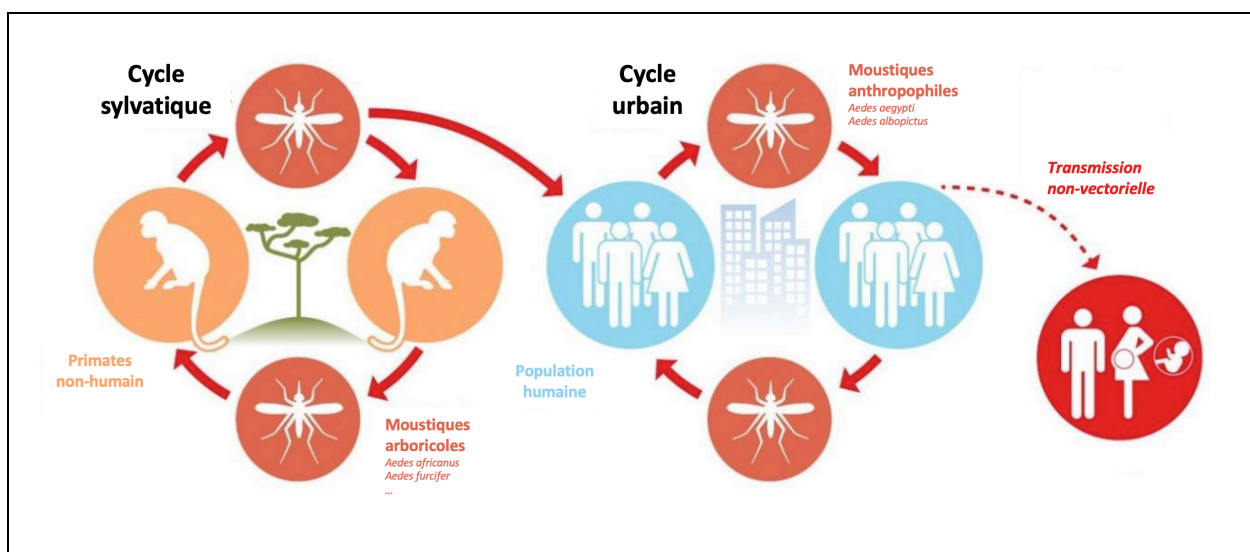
Cycle sylvatique

Primates non-humain

Moustiques arboricoles
Aedes africanus
Aedes furcifer
...

Cycle urbain

Moustiques anthropophiles
Aedes aegypti
Aedes albopictus

Population humaine

Transmission non-vectorielle